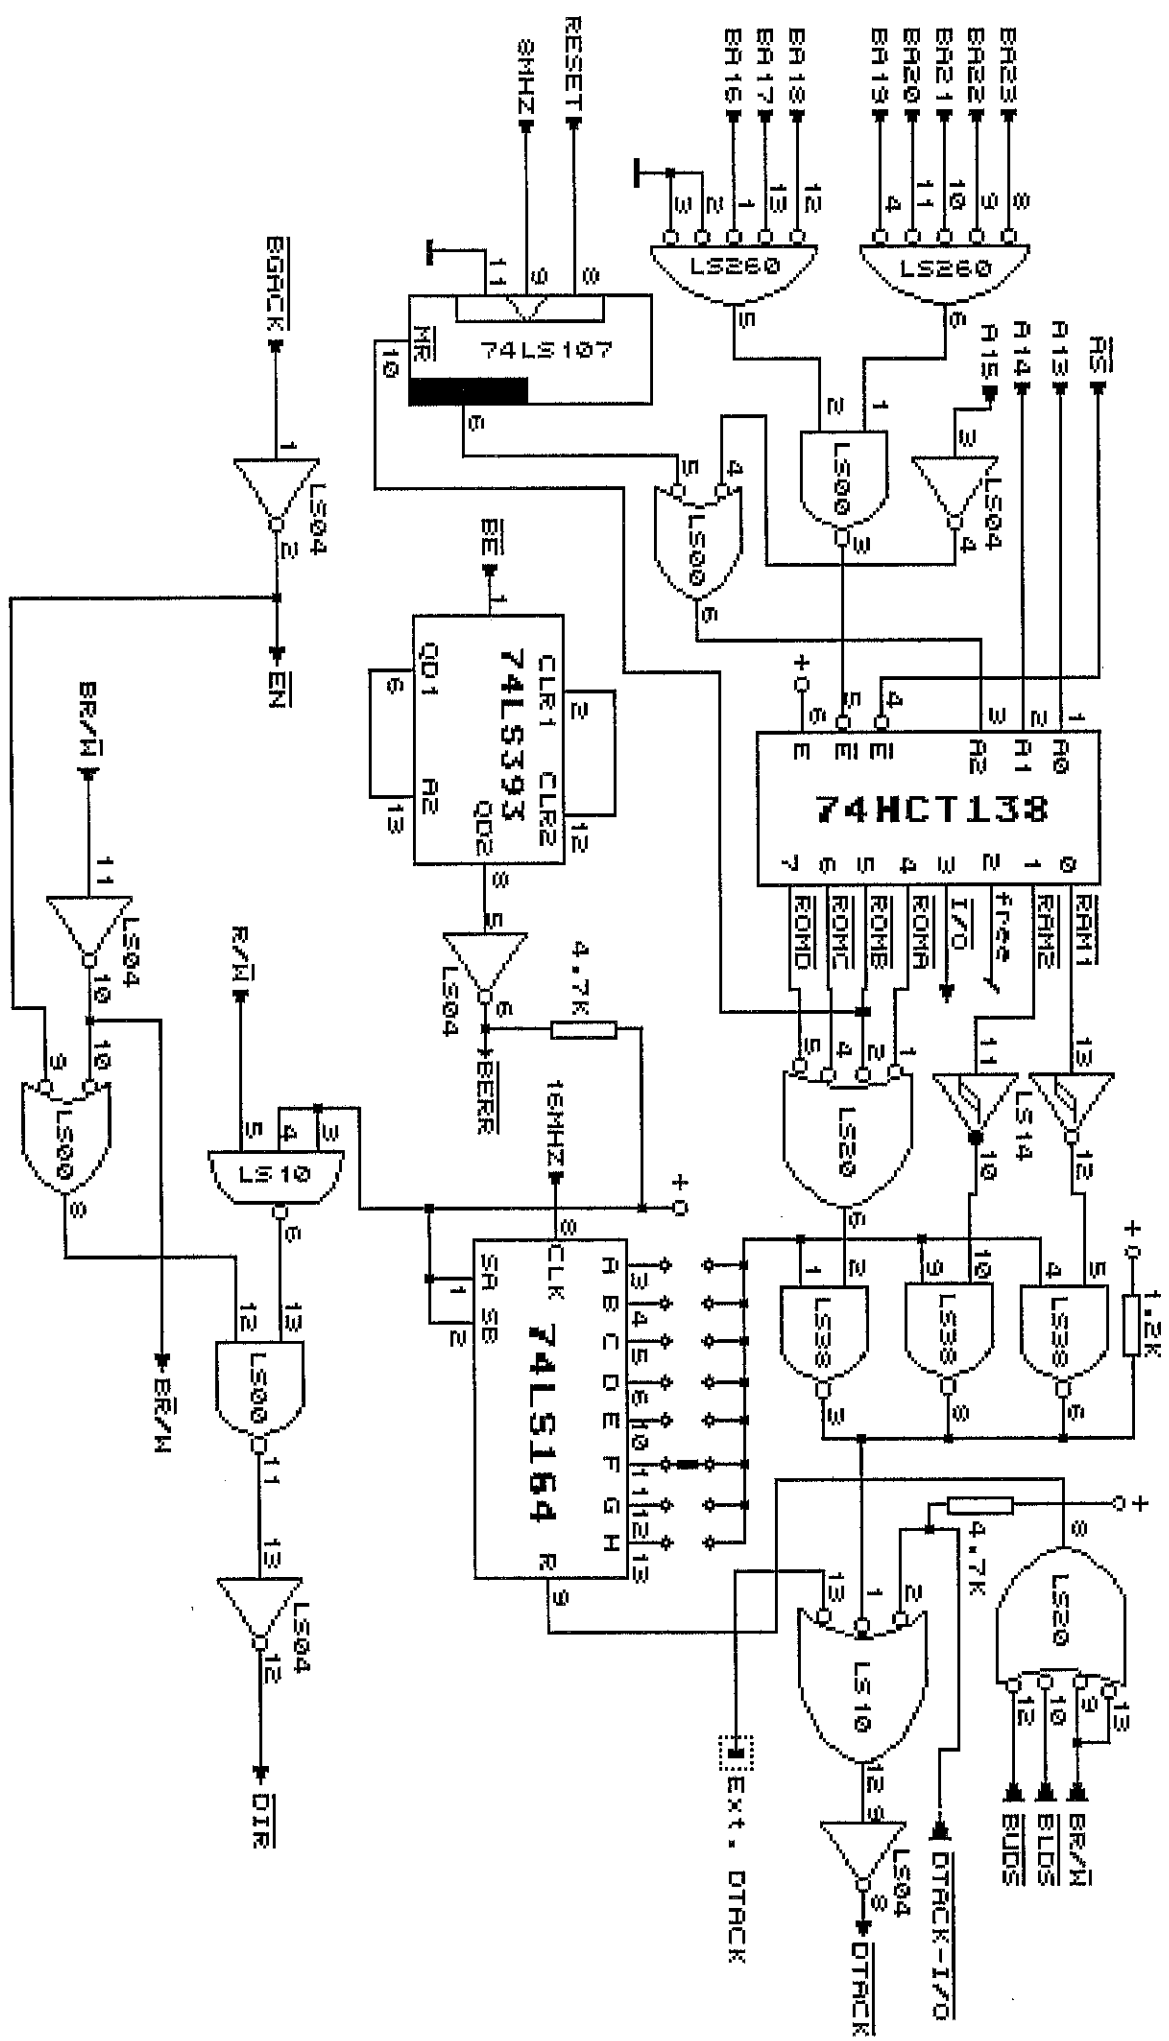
8MHZ
RESET
BA16
BA17
BA18
BA19
BA20
BA21
BA22
BA23
3 2 1 13 12
4 11 10 9 8
LS260
LS260
5
6
11 9 8
74LS107
MR
10
6
A15
A14
A13
AS
2 1
LS00
3
LS04
4
5 4
LS00
6
BGACK
1
LS04
2
EN
BE
1
74LS393
CLR1 CLR2
QD1 QD2
2 12
6 13
A2
8
5
LS04
6
BERR
4.7K
+
E E E A2 A1 A0
6 5 4 3 2 1
74HCT138
7 6 5 4 3 2 1 0
ROMD ROMC ROMB ROMA I/O free RAM2 RAM1
11 13
LS14
10 12
5 4 2 1
LS20
6
+
1.2K
1 2 9 10 4 5
LS38 LS38 LS38
3 8 6
BR/W
11
LS04
10
9 10
LS00
8
R/W
5 4 3
LS10
6
16MHZ
8
CLK
SA SB
1 2
74LS164
A B C D E F G H
3 4 5 6 10 11 12 13
R
9
12 13
LS00
11
13
LS04
12
DIR
BR/W
+
4.7K
8
LS20
12 10 9 13
BUDS
BLDS
BR/W
13 1 2
LS10
12
8
LS04
8
Ext. DTACK
DTACK-I/O
DTACK